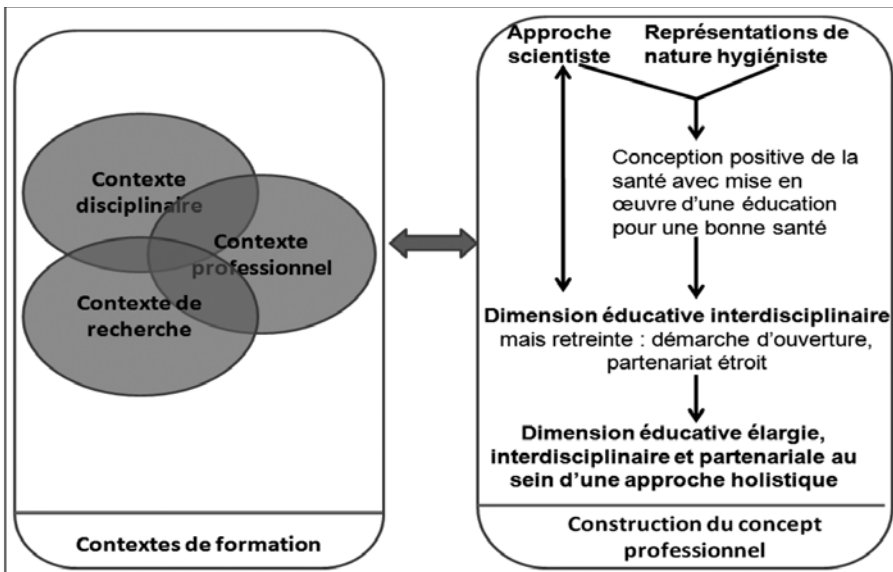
Contexte disciplinaire

Contexte professionnel

Contexte de recherche

Contextes de formation

Approche scientiste

Représentations de nature hygiéniste

Conception positive de la santé avec mise en œuvre d'une éducation pour une bonne santé

Dimension éducative interdisciplinaire mais retreinte : démarche d'ouverture, partenariat étroit

Dimension éducative élargie, interdisciplinaire et partenariale au sein d'une approche holistique

Construction du concept professionnel